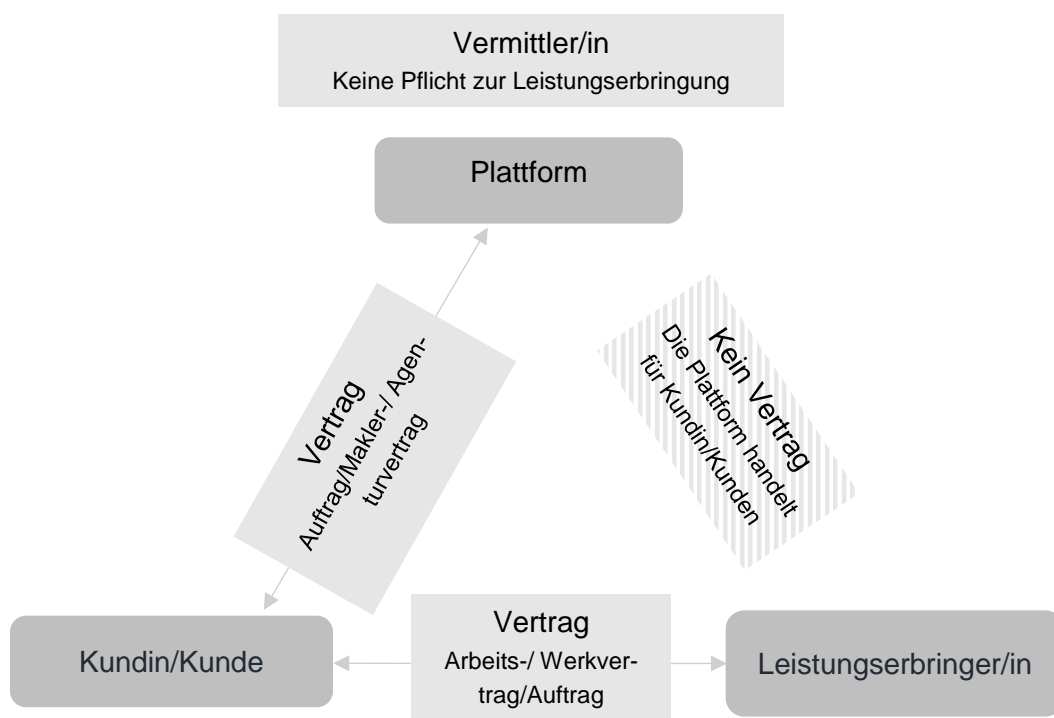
Vermittler/in
Keine Pflicht zur Leistungserbringung

Plattform

Vertrag
Auftrag/Makler-/ Agenturvertrag

Kein Vertrag
Die Plattform handelt für Kundin/Kunden

Kundin/Kunde

Vertrag
Arbeits-/ Werkvertrag/Auftrag

Leistungserbringer/in